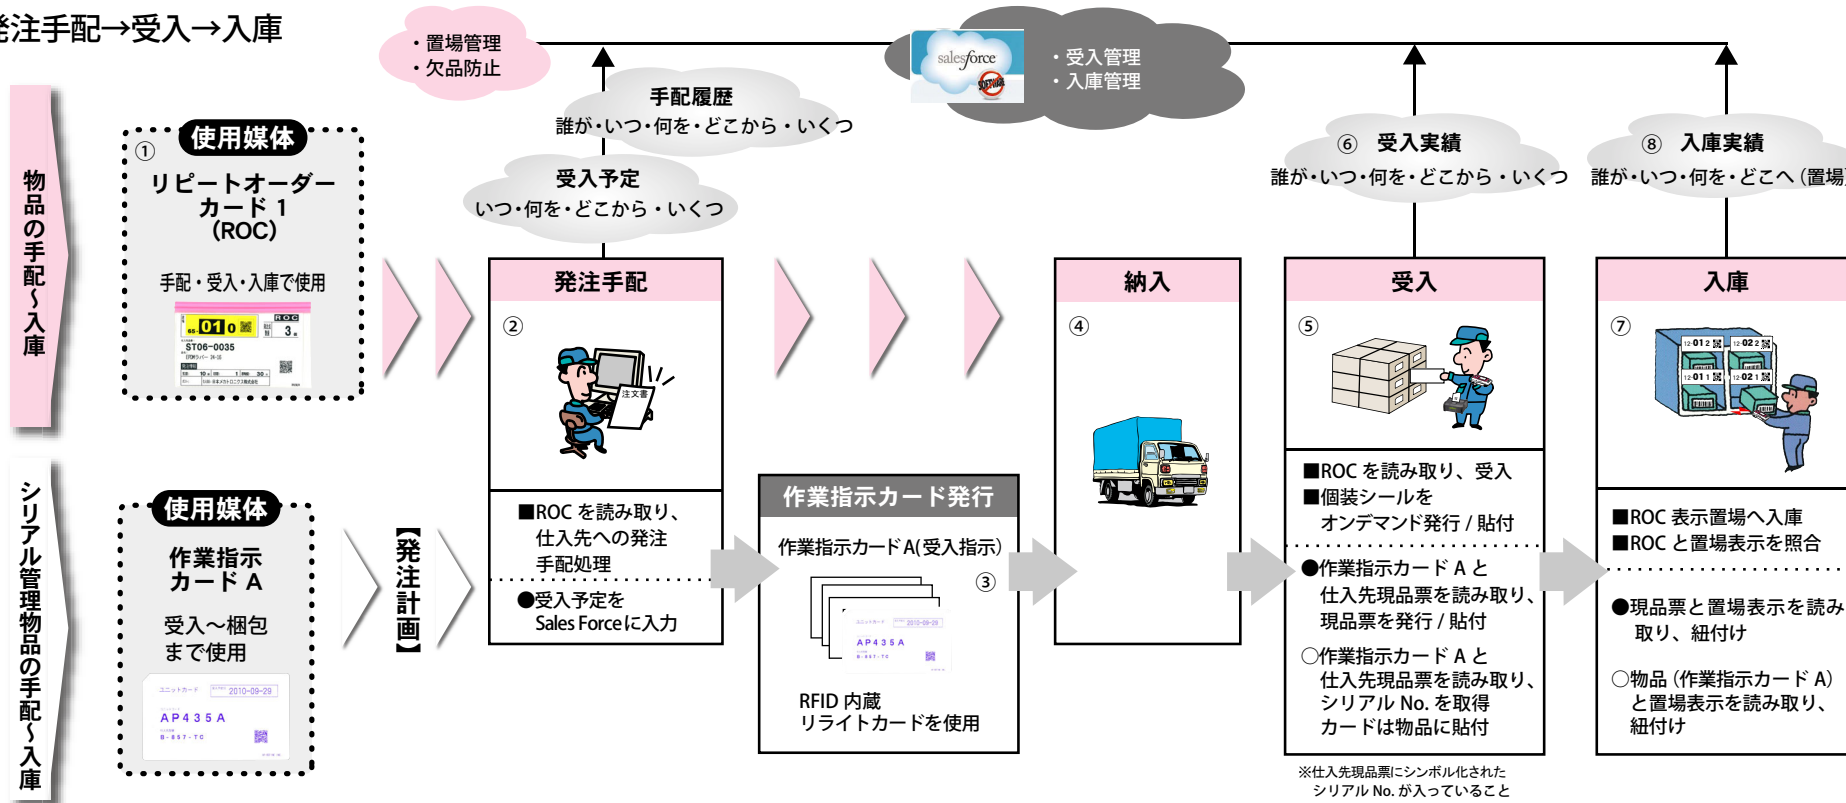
発注手配→受入→入庫

・置場管理
・欠品防止

salesforce

・受入管理
・入庫管理

手配履歴
誰が・いつ・何を・どこから・いくつ

受入予定
いつ・何を・どこから・いくつ

⑥ 受入実績
誰が・いつ・何を・どこから・いくつ

⑧ 入庫実績
誰が・いつ・何を・どこへ（置場

物品の手配〜入庫

使用媒体
①
リピートオーダーカード１
（ROC）
手配・受入・入庫で使用

ST06-0035

発注手配
②
■ROC を読み取り、仕入先への発注手配処理
●受入予定を Sales Forceに入力

納入
④

受入
⑤
■ROC を読み取り、受入
■個装シールをオンデマンド発行 / 貼付
●作業指示カード A と仕入先現品票を読み取り、現品票を発行 / 貼付
○作業指示カード A と仕入先現品票を読み取り、シリアル No. を取得カードは物品に貼付

入庫
⑦
■ROC 表示置場へ入庫
■ROC と置場表示を照合
●現品票と置場表示を読み取り、紐付け
○物品（作業指示カード A）と置場表示を読み取り、紐付け

シリアル管理物品の手配〜入庫

使用媒体
作業指示カード A
受入〜梱包まで使用

AP435A
2010-09-29

【発注計画】

作業指示カード発行
作業指示カード A(受入指示)
③
AP435A
2010-09-29
RFID 内蔵
リライトカードを使用

※仕入先現品票にシンボル化されたシリアル No. が入っていること